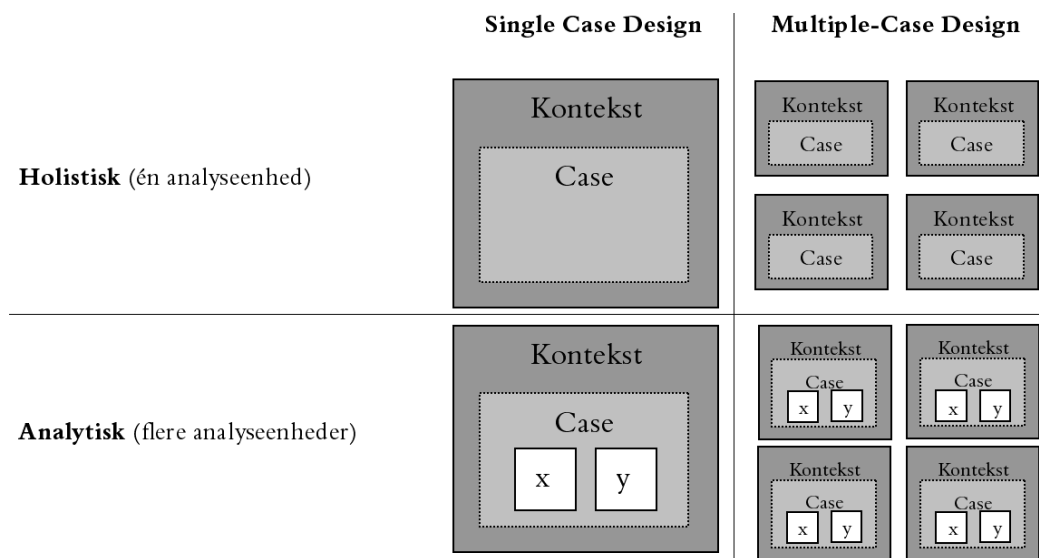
| | Single Case Design | Multiple-Case Design |
|---|---|---|
| **Holistisk** (én analyseenhed) | Kontekst Case | Kontekst Case; Kontekst Case; Kontekst Case; Kontekst Case |
| **Analytisk** (flere analyseenheder) | Kontekst Case x y | Kontekst Case x y; Kontekst Case x y; Kontekst Case x y; Kontekst Case x y |